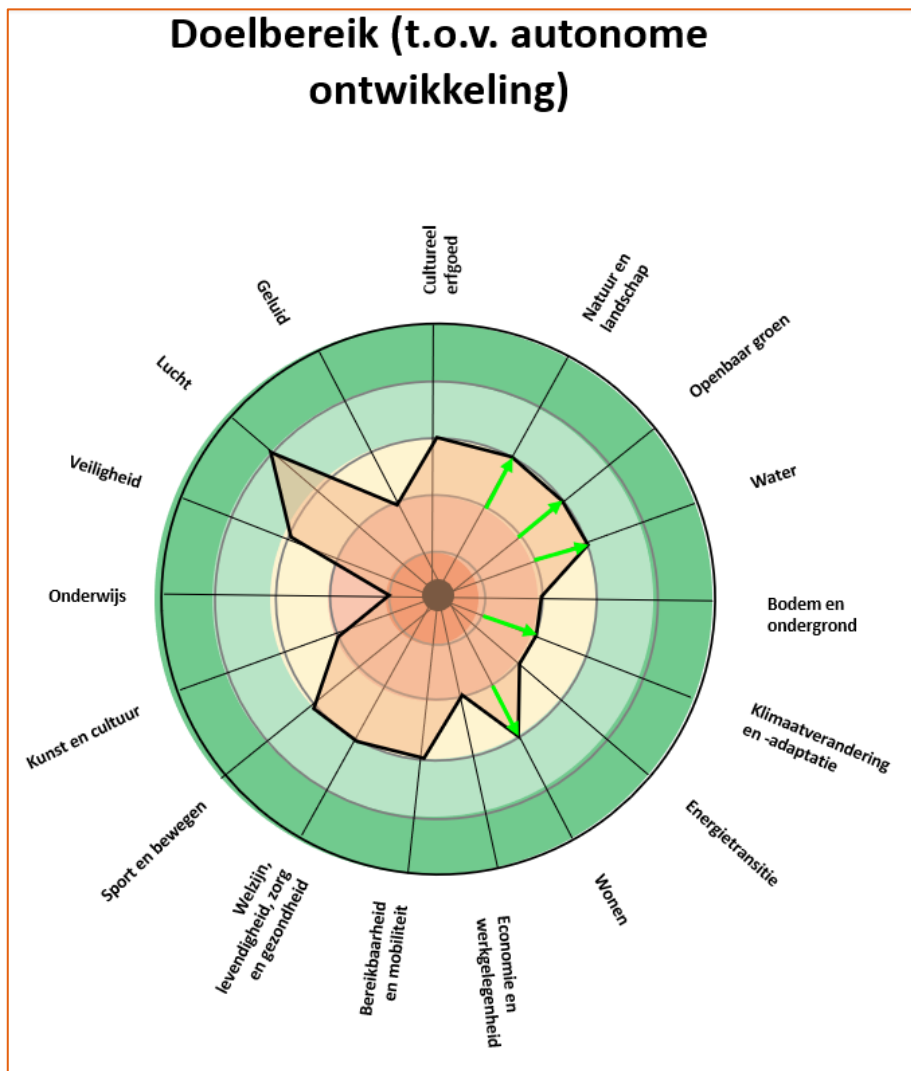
Doelbereik (t.o.v. autonome ontwikkeling)

Cultureel erfgoed

Natuur en landschap

Openbaar groen

Water

Bodem en ondergrond

Klimaatverandering en -adaptatie

Energietransitie

Wonen

Economie en werkgelegenheid

Bereikbaarheid en mobiliteit

Welzijn, levendigheid, zorg en gezondheid

Sport en bewegen

Kunst en cultuur

Onderwijs

Veiligheid

Lucht

Geluid